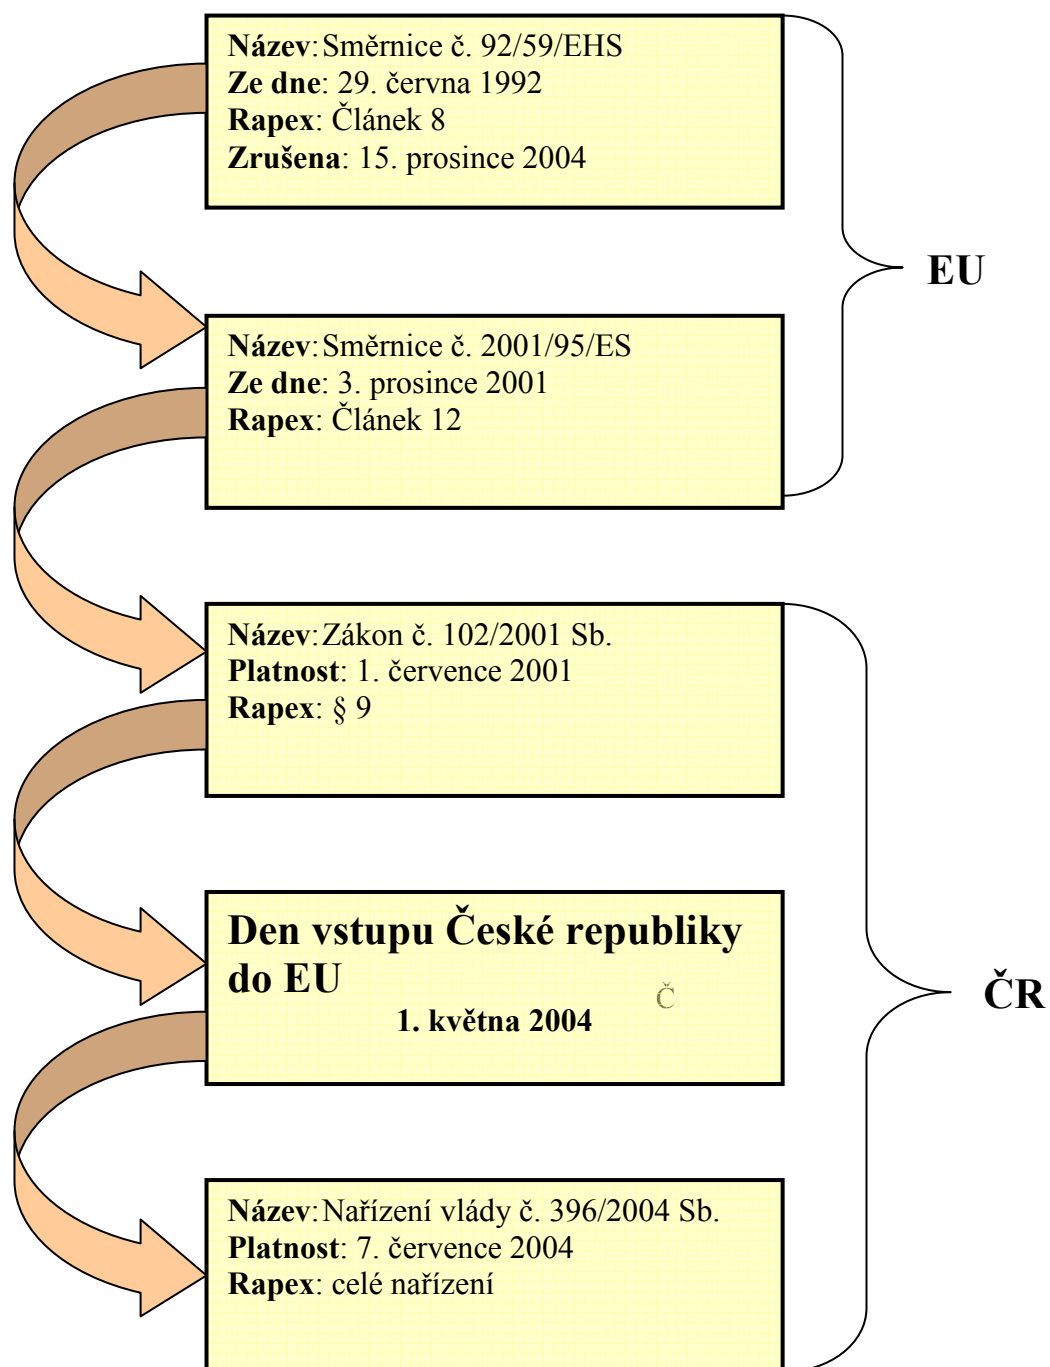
**Název**:Směrnice č. 92/59/EHS
**Ze dne**: 29. června 1992
**Rapex**: Článek 8
**Zrušena**: 15. prosince 2004

EU

**Název**:Směrnice č. 2001/95/ES
**Ze dne**: 3. prosince 2001
**Rapex**: Článek 12

**Název**:Zákon č. 102/2001 Sb.
**Platnost**: 1. července 2001
**Rapex**: § 9

**Den vstupu České republiky do EU**

Č

**1. května 2004**

ČR

**Název**:Nařízení vlády č. 396/2004 Sb.
**Platnost**: 7. července 2004
**Rapex**: celé nařízení